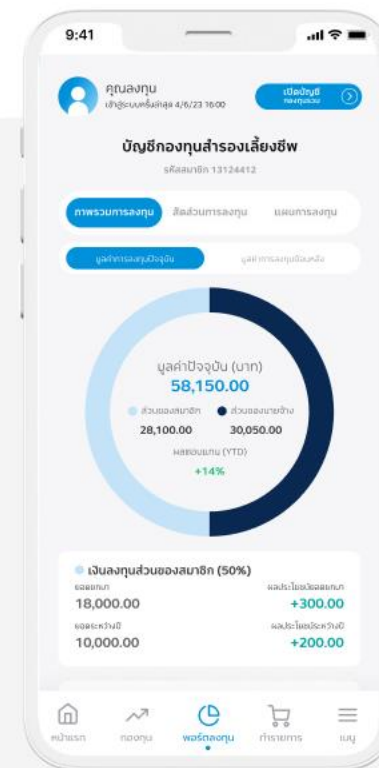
9:41

คุณลงทุน
เข้าสู่ระบบครั้งล่าสุด 4/6/23 16:00

เปิดบัญชี กองทุนรวม

บัญชีกองทุนสำรองเลี้ยงชีพ
รหัสสมาชิก 13124412

ภาพรวมการลงทุน
สัดส่วนการลงทุน
แผนการลงทุน

มูลค่าการลงทุนปัจจุบัน
มูลค่าการลงทุนย้อนหลัง

มูลค่าปัจจุบัน (บาท)
58,150.00
ส่วนของสมาชิก
28,100.00
ส่วนของนายจ้าง
30,050.00
ผลตอบแทน (YTD)
+14%

เงินลงทุนส่วนของสมาชิก (50%)
ยอดยกมา
18,000.00
ผลประโยชน์ยอดยกมา
+300.00
ยอดระหว่างปี
10,000.00
ผลประโยชน์ระหว่างปี
+200.00

หน้าแรก
กองทุน
พอร์ตลงทุน
ทำรายการ
เมนู